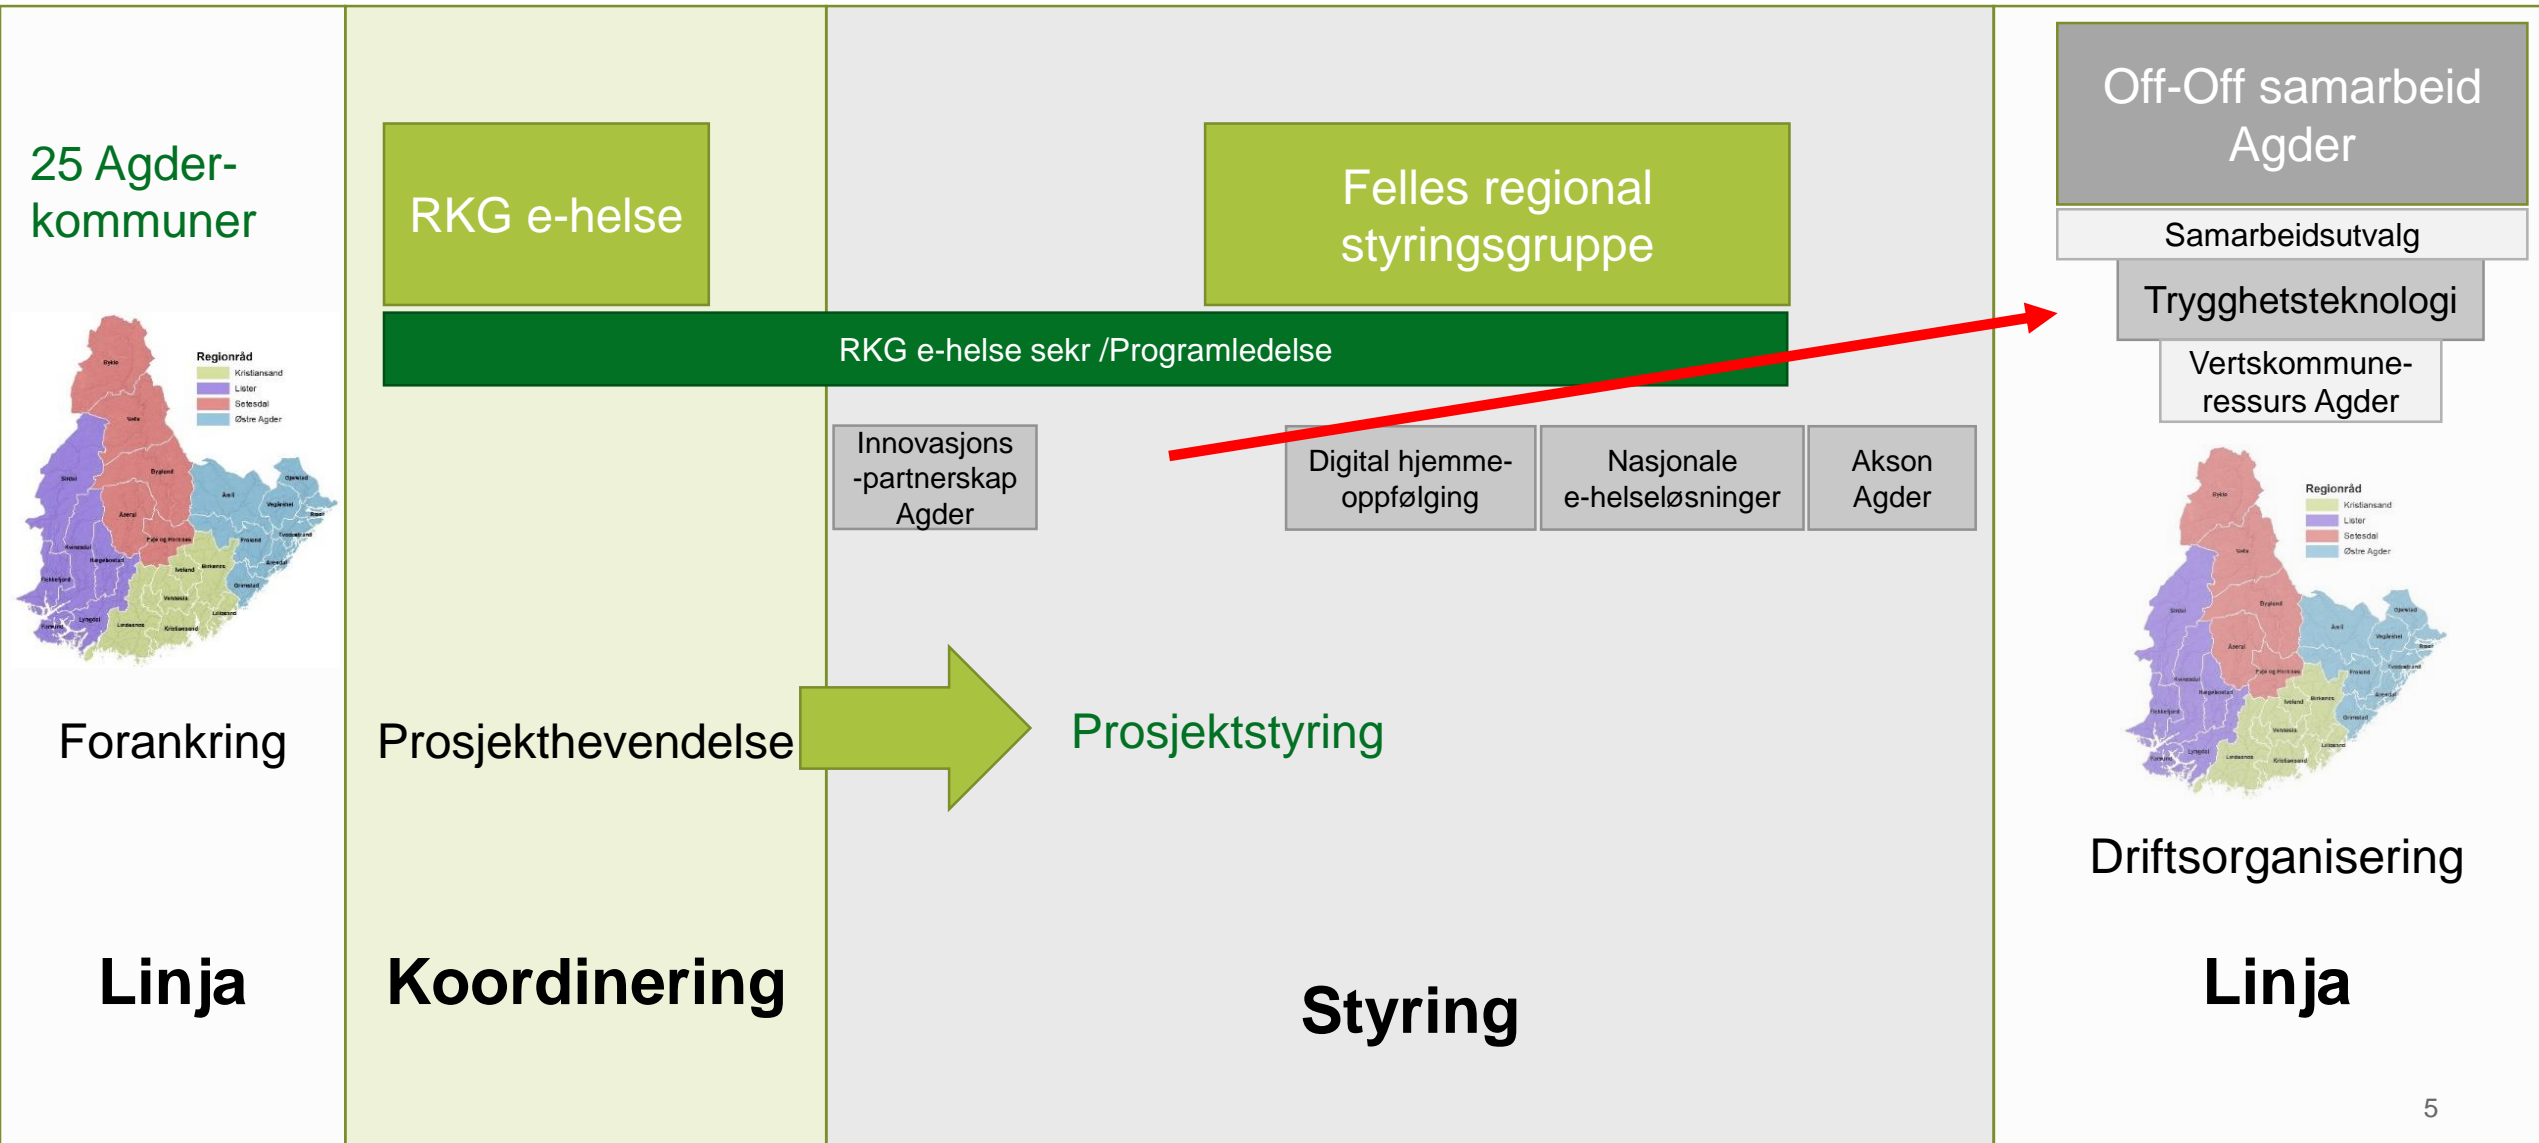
25 Agder-kommuner

Regionråd
Kristiansand
Lister
Setesdal
Østre Agder

Forankring

Linja

RKG e-helse

Prosjekthevendelse

Koordinering

Felles regional styringsgruppe

RKG e-helse sekr /Programledelse

Innovasjons -partnerskap Agder

Digital hjemme-oppfølging

Nasjonale e-helseløsninger

Akson Agder

Prosjektstyring

Styring

Off-Off samarbeid Agder

Samarbeidsutvalg

Trygghetsteknologi

Vertskommune-ressurs Agder

Regionråd
Kristiansand
Lister
Setesdal
Østre Agder

Driftsorganisering

Linja

5